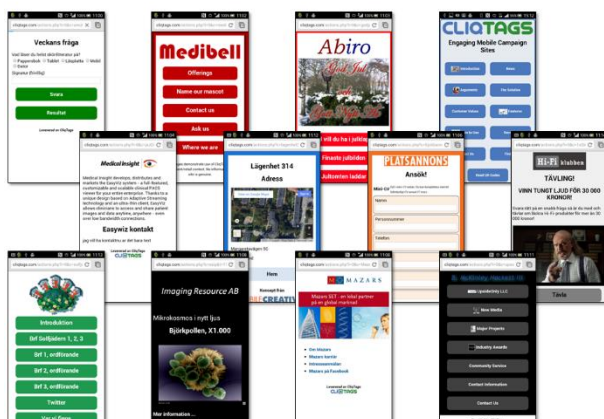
cliqtags.com

Veckans fråga

Svara

Resultat

Medibell

Offerings

Name our mascot

Contact us

Ask us

Abiro

CLIQTAGS

Engaging Mobile Campaign Sites

Medical Insight

Easywiz kontakt

Where are we

Lägenhet 314

Adress

PLATSANNONS

Ansök!

Namn

Hi-Fi klubben

TÄVLING!

VINN TUNGT LJUD FÖR 30 000 KRONOR!

Tävla

Introduktion

Imaging Resource AB

Mikrokosmos i nytt ljus

Björkpollen, X1.000

MAZARS

CLIQTAGS

New Media

Major Projects

Industry Awards

Community Service

Contact Information

Contact Us